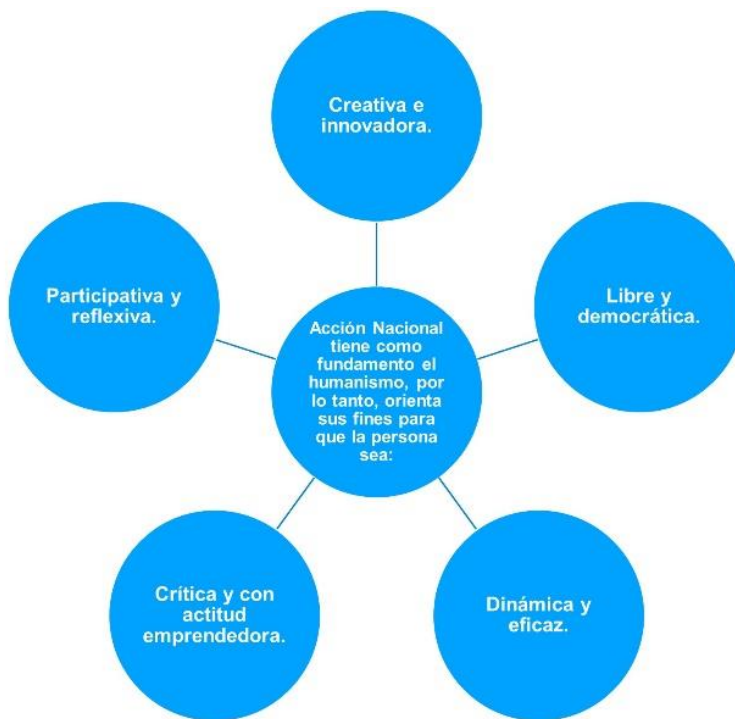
Acción Nacional tiene como fundamento el humanismo, por lo tanto, orienta sus fines para que la persona sea:

Creativa e innovadora.

Libre y democrática.

Dinámica y eficaz.

Crítica y con actitud emprendedora.

Participativa y reflexiva.